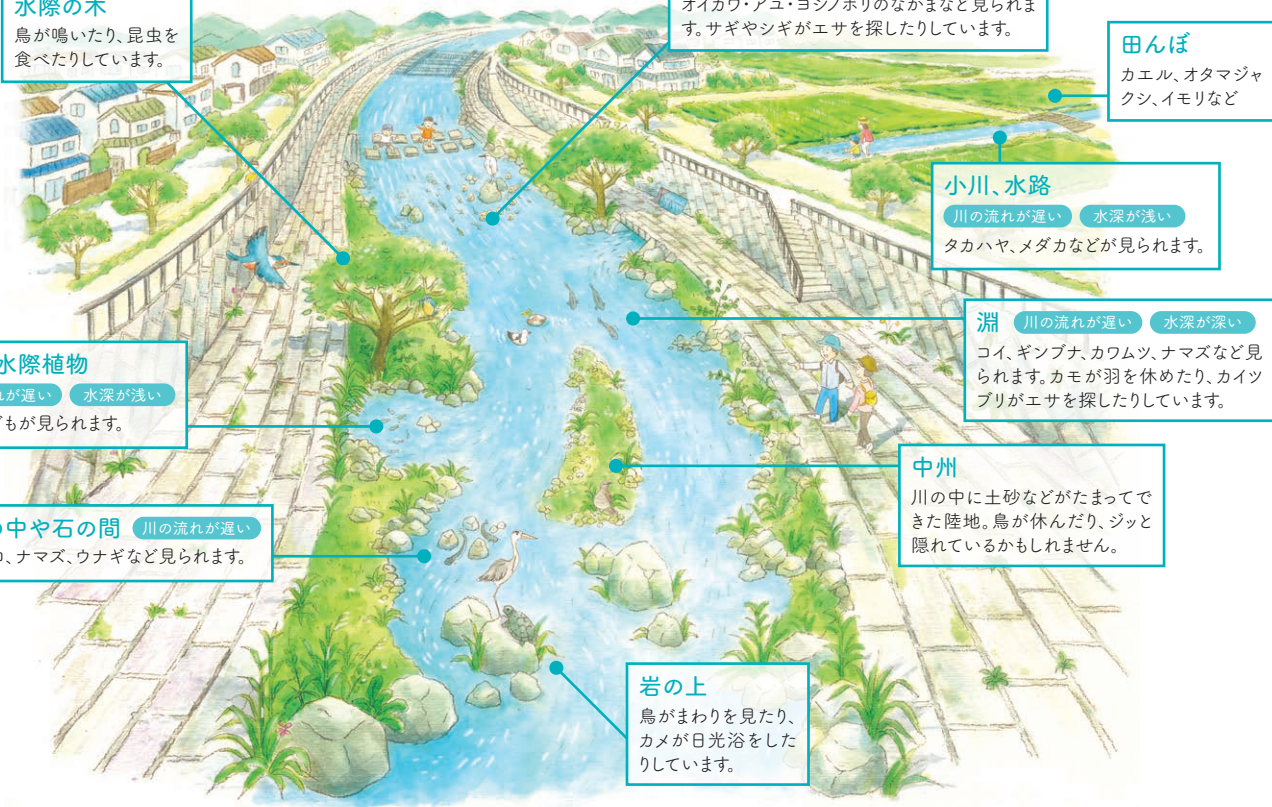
水際の木
鳥が鳴いたり、昆虫を食べたりしています。

オイカワ・アユ・ヨシノボリのなかまなど見られます。サギやシギがエサを探したりしています。

田んぼ
カエル、オタマジャクシ、イモリなど

小川、水路
川の流れが遅い 水深が浅い
タカハヤ、メダカなどが見られます。

淵 川の流れが遅い 水深が深い
コイ、ギンブナ、カワムツ、ナマズなど見られます。カモが羽を休めたり、カイツブリがエサを探したりしています。

水際植物
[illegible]が遅い 水深が浅い
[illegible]もが見られます。

中州
川の中に土砂などがたまってできた陸地。鳥が休んだり、ジッと隠れているかもしれません。

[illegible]中や石の間 川の流れが遅い
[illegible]、ナマズ、ウナギなど見られます。

岩の上
鳥がまわりを見たり、カメが日光浴をしたりしています。